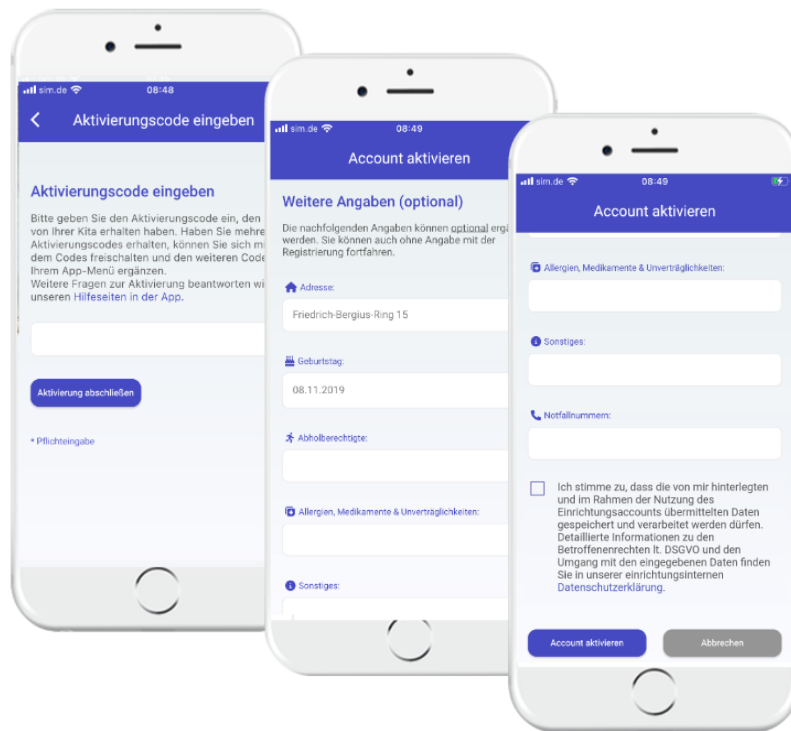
sim.de 08:48

Aktivierungscode eingeben

Aktivierungscode eingeben

Bitte geben Sie den Aktivierungscode ein, den von Ihrer Kita erhalten haben. Haben Sie mehre Aktivierungscodes erhalten, können Sie sich mi dem Codes freischalten und den weiteren Code Ihrem App-Menü ergänzen. Weitere Fragen zur Aktivierung beantworten wi unseren Hilfeseiten in der App.

Aktivierung abschließen

* Pflichteingabe

sim.de 08:49

Account aktivieren

Weitere Angaben (optional)

Die nachfolgenden Angaben können optional erg werden. Sie können auch ohne Angabe mit der Registrierung fortfahren.

Adresse:

Friedrich-Bergius-Ring 15

Geburtstag:

08.11.2019

Abholberechtigte:

Allergien, Medikamente & Unverträglichkeiten:

Sonstiges:

sim.de 08:49

Account aktivieren

Allergien, Medikamente & Unverträglichkeiten:

Sonstiges:

Notfallnummern:

Ich stimme zu, dass die von mir hinterlegten und im Rahmen der Nutzung des Einrichtungsaccounts übermittelten Daten gespeichert und verarbeitet werden dürfen. Detaillierte Informationen zu den Betroffenenrechten lt. DSGVO und den Umgang mit den eingegebenen Daten finden Sie in unserer einrichtungsinternen Datenschutzerklärung.

Account aktivieren

Abbrechen